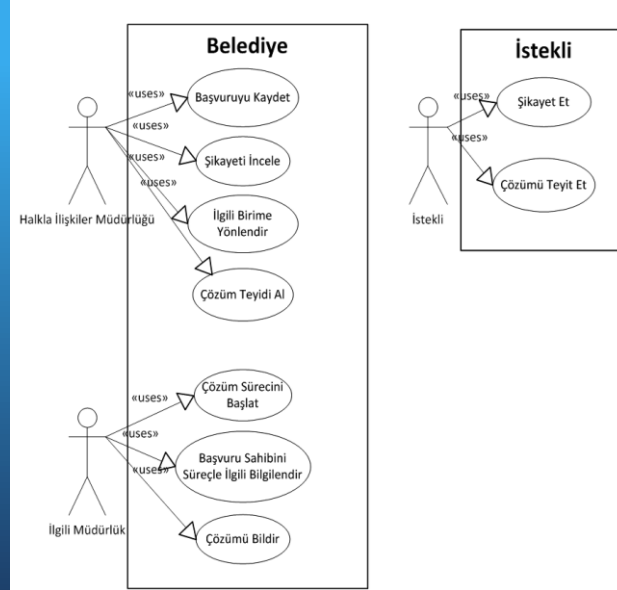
Belediye

«uses»
Başvuruyu Kaydet
«uses»
Şikayeti İncele
«uses»
«uses»
İlgili Birime Yönlendir
Çözüm Teyidi Al
Halkla İlişkiler Müdürlüğü

«uses»
Çözüm Sürecini Başlat
«uses»
«uses»
Başvuru Sahibini Süreçle İlgili Bilgilendir
Çözümü Bildir
İlgili Müdürlük

İstekli

«uses»
Şikayet Et
«uses»
Çözümü Teyit Et
İstekli